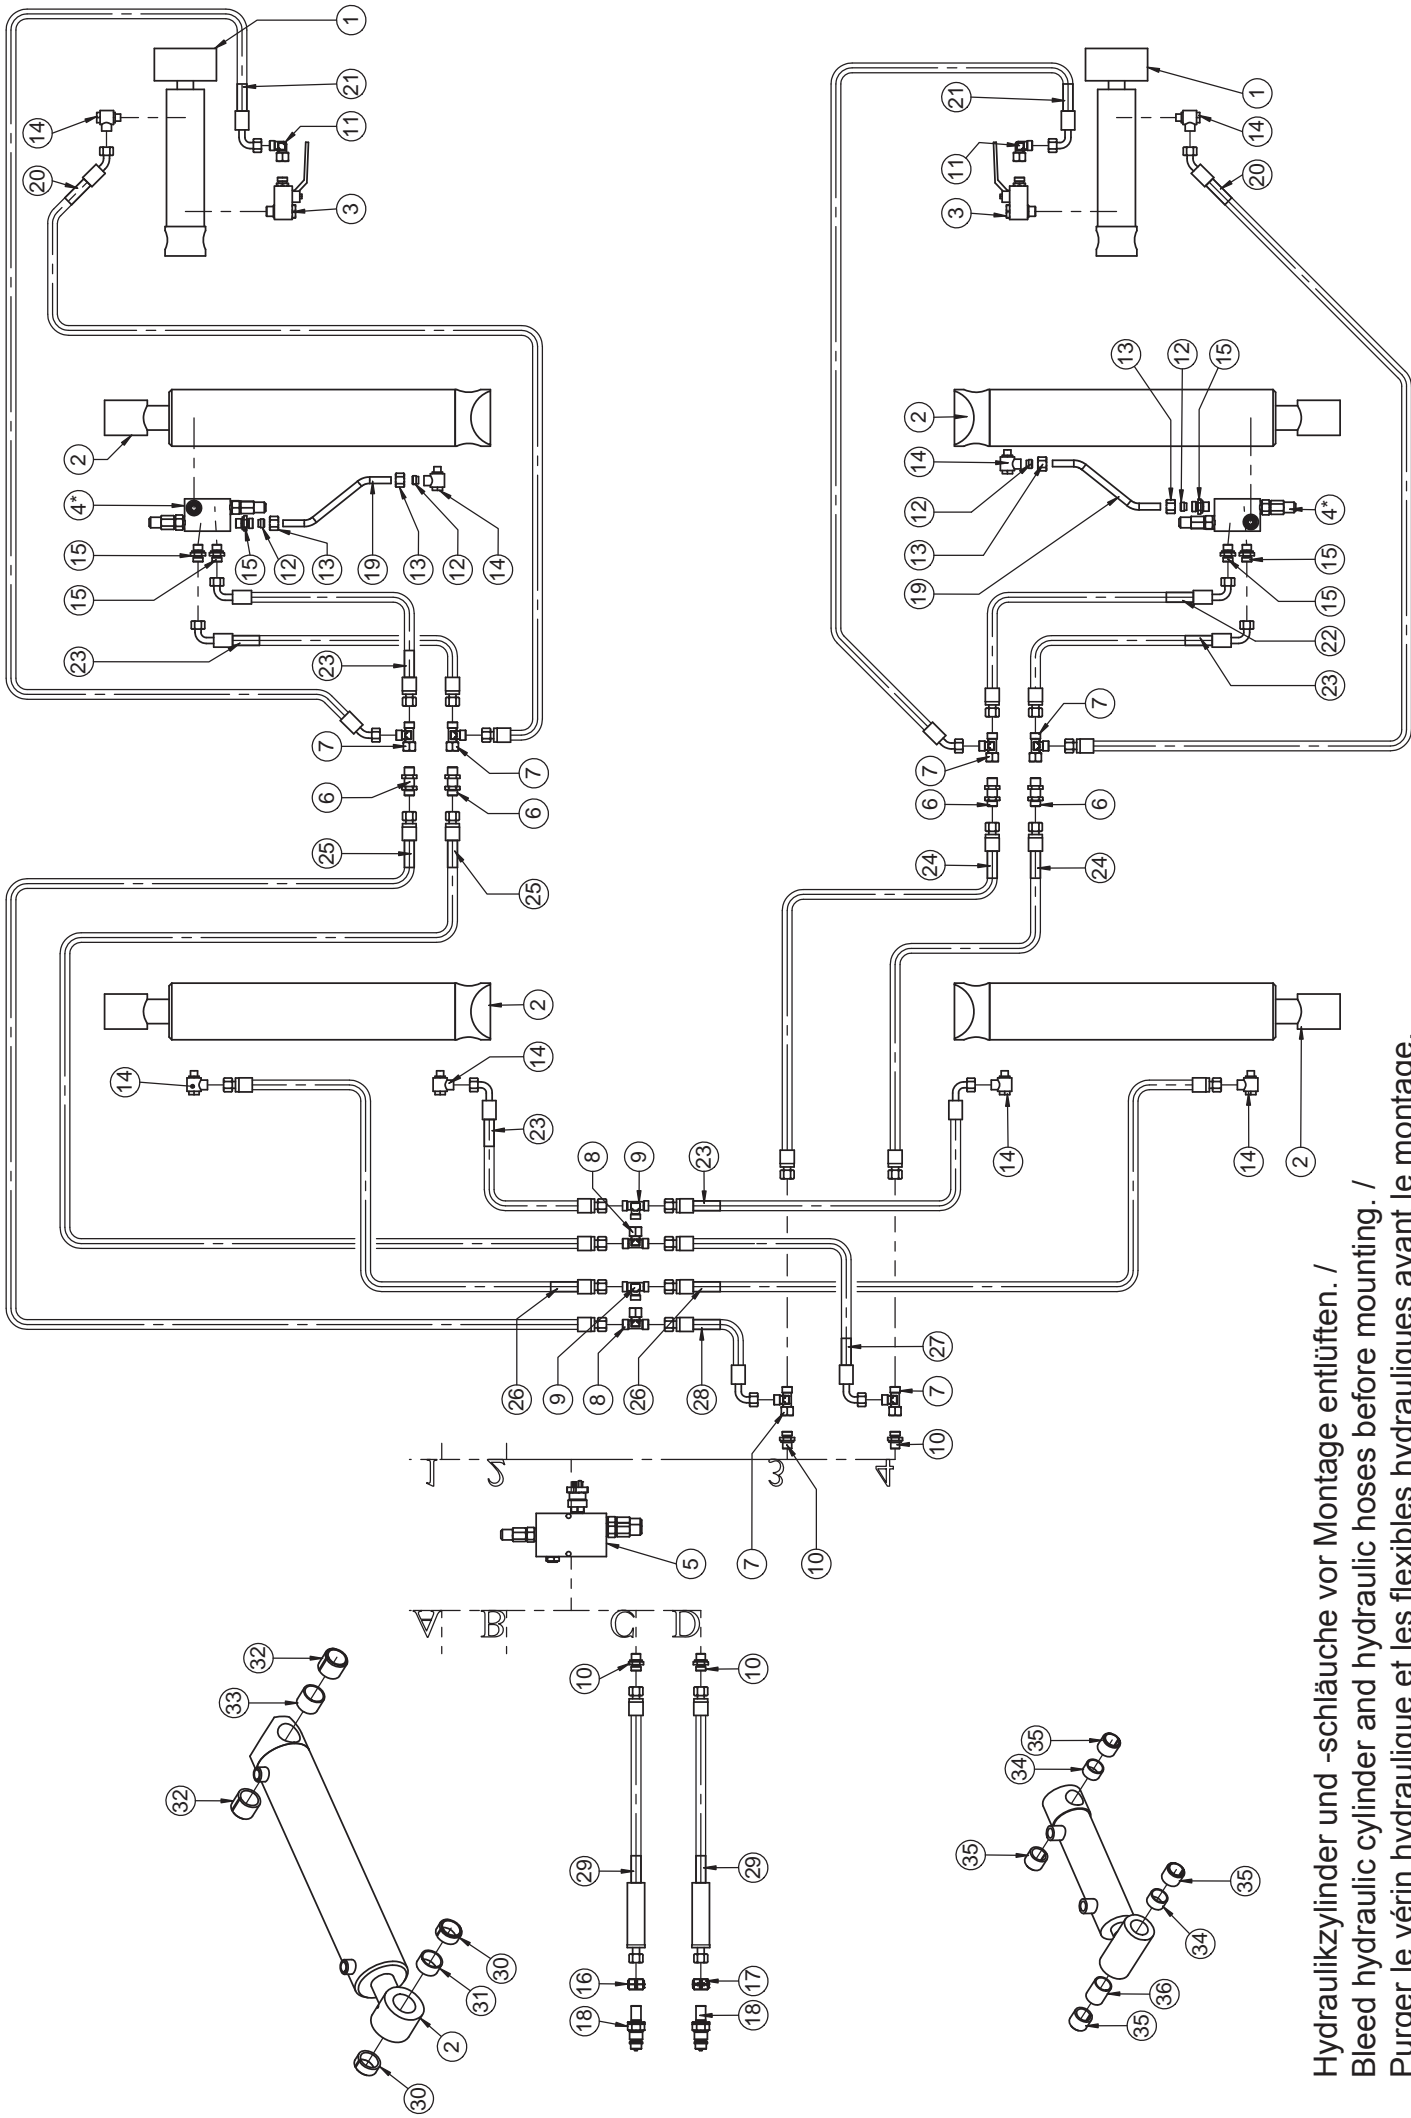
1
21
11
14
3
20
2
4*
15
15
15
12
13
19
13
12
14
23
23
7
7
6
6
25
25
2
14
14
23
8
9
23
26
9
8
26
28
27
7
7
10
10
5
1
2
3
4
A
B
C
D
10
10
29
29
16
17
18
18
32
33
32
2
31
30
30
35
34
35
35
34
36
35
1
21
14
11
3
20
13
12
15
2
14
12
13
19
4*
15
15
22
23
7
7
6
6
24
24
2
14
14
2

Hydraulikzylinder und -schläuche vor Montage entlüften. /
Bleed hydraulic cylinder and hydraulic hoses before mounting. /
Purger le vérin hydraulique et les flexibles hydrauliques avant le montage.